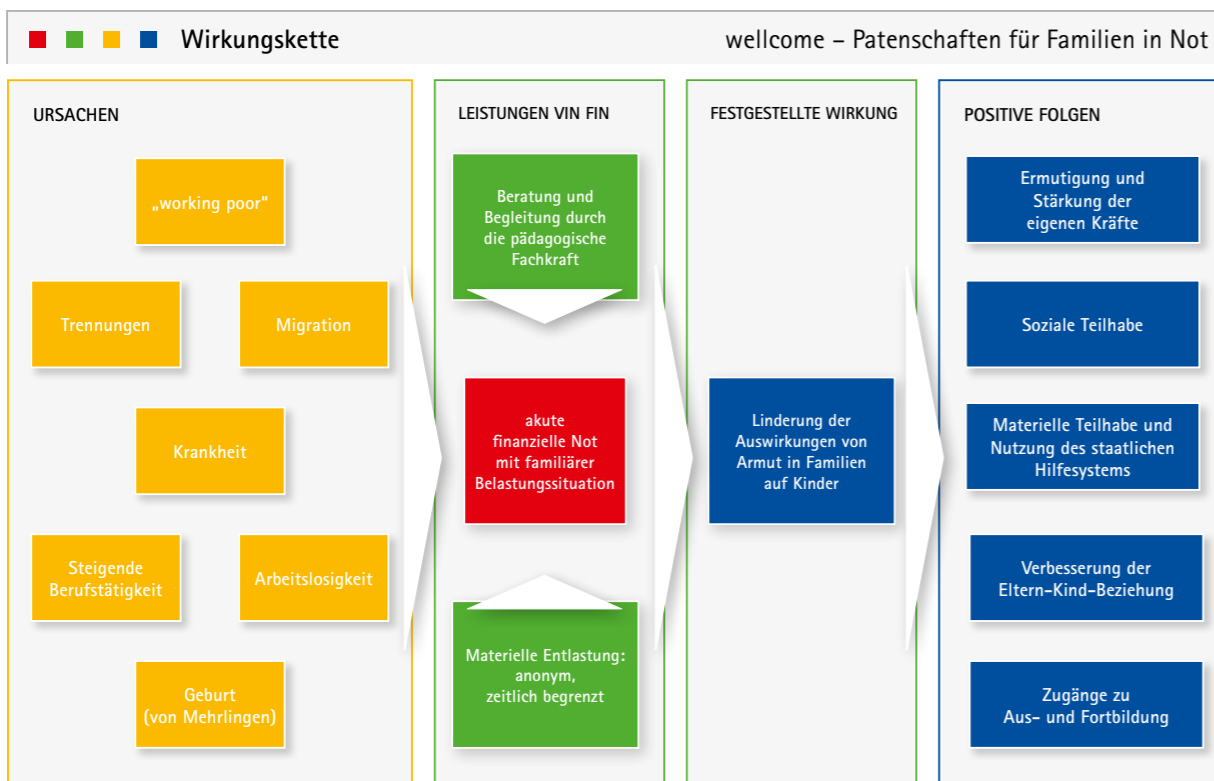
Wirkungskette

wellcome – Patenschaften für Familien in Not

URSACHEN

„working poor"

Trennungen

Migration

Krankheit

Steigende Berufstätigkeit

Arbeitslosigkeit

Geburt (von Mehrlingen)

LEISTUNGEN VIN FIN

Beratung und Begleitung durch die pädagogische Fachkraft

akute finanzielle Not mit familiärer Belastungssituation

Materielle Entlastung: anonym, zeitlich begrenzt

FESTGESTELLTE WIRKUNG

Linderung der Auswirkungen von Armut in Familien auf Kinder

POSITIVE FOLGEN

Ermutigung und Stärkung der eigenen Kräfte

Soziale Teilhabe

Materielle Teilhabe und Nutzung des staatlichen Hilfesystems

Verbesserung der Eltern-Kind-Beziehung

Zugänge zu Aus- und Fortbildung